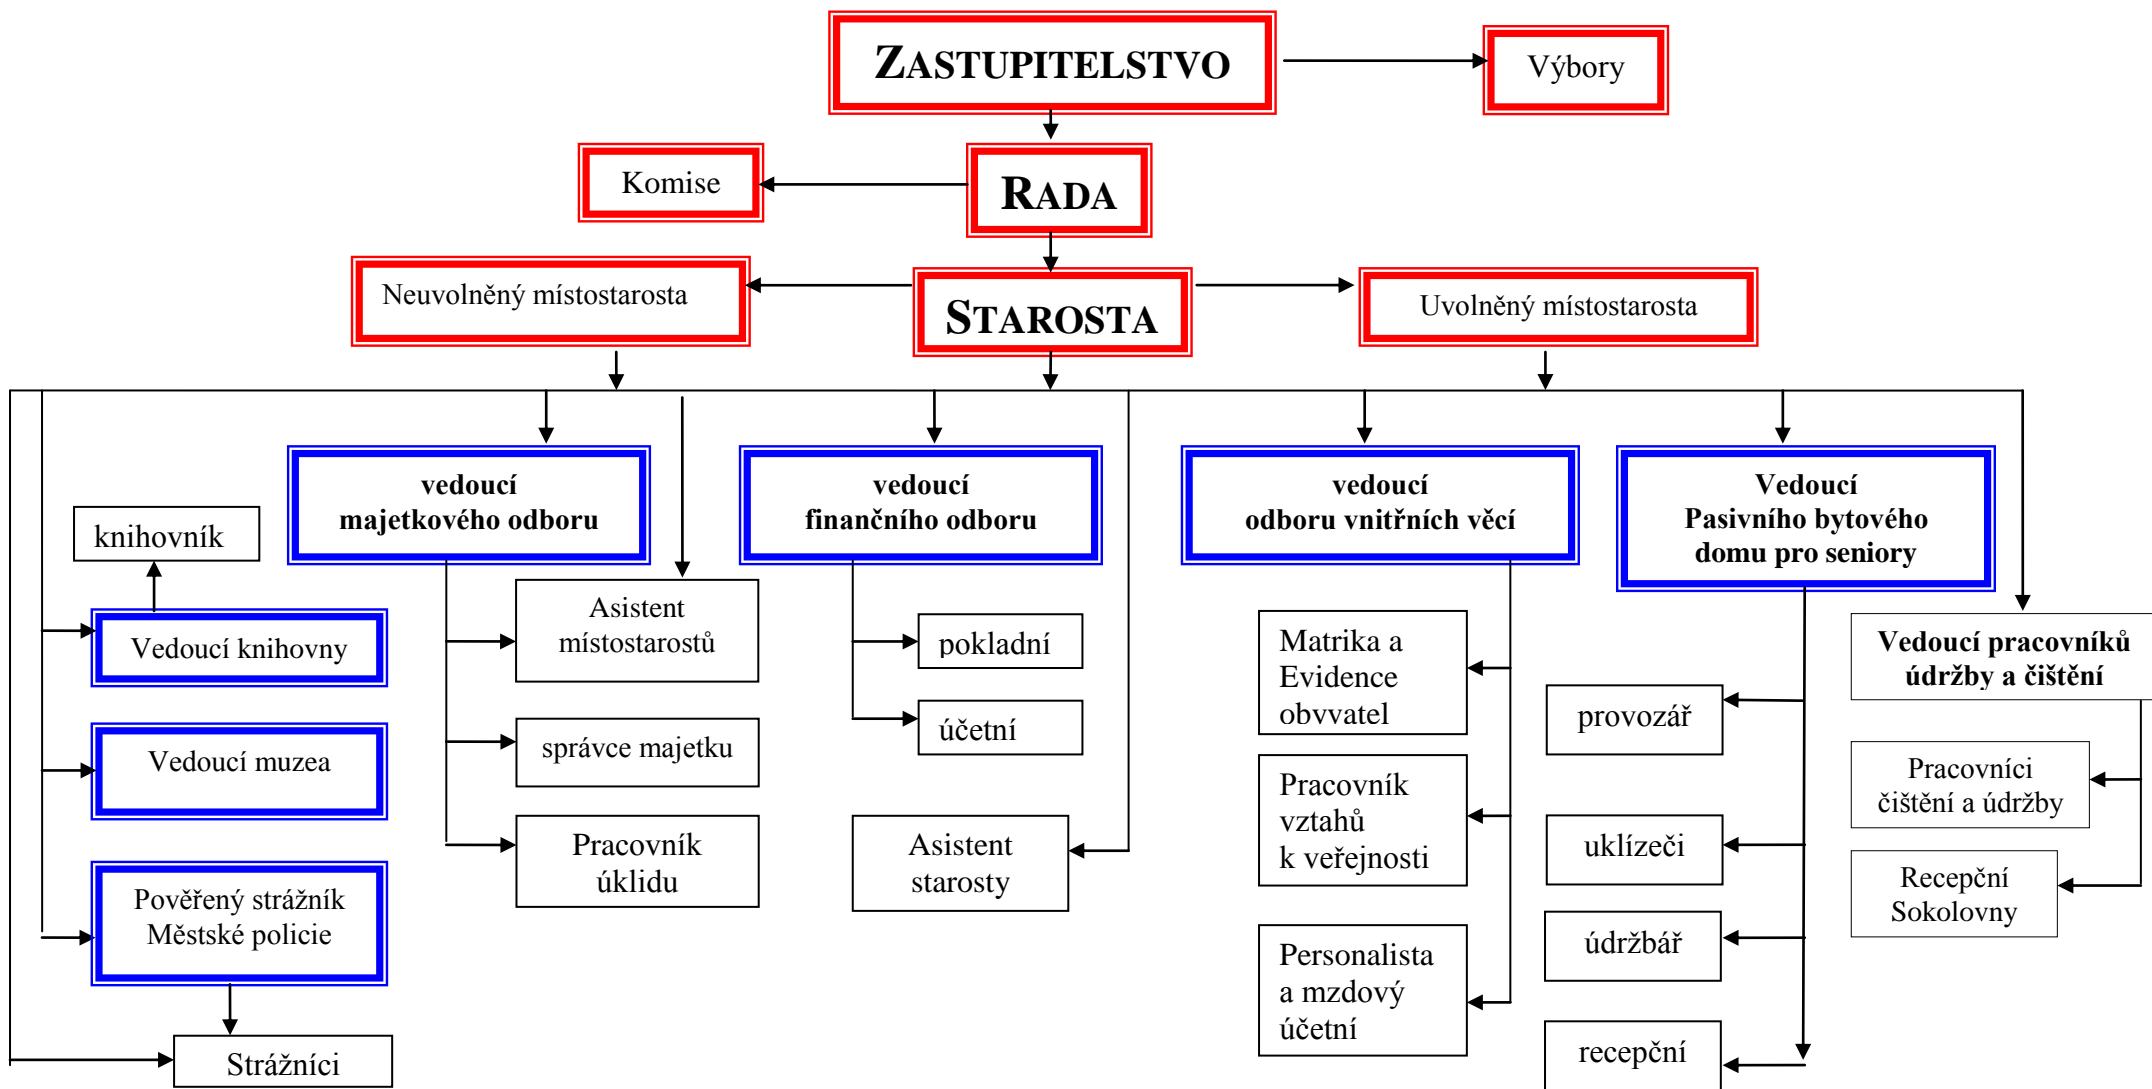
ZASTUPITELSTVO

Výbory

Komise

RADA

Neuvolněný místostarosta

STAROSTA

Uvolněný místostarosta

vedoucí majetkového odboru

vedoucí finančního odboru

vedoucí odboru vnitřních věcí

Vedoucí Pasivního bytového domu pro seniory

knihovník

Vedoucí knihovny

Vedoucí muzea

Pověřený strážník Městské policie

Strážníci

Asistent místostarostů

správce majetku

Pracovník úklidu

pokladní

účetní

Asistent starosty

Matrika a Evidence obvvatel

Pracovník vztahů k veřejnosti

Personalista a mzdový účetní

provozář

uklízeči

údržbář

recepční

Vedoucí pracovníků údržby a čištění

Pracovníci čištění a údržby

Recepční Sokolovny